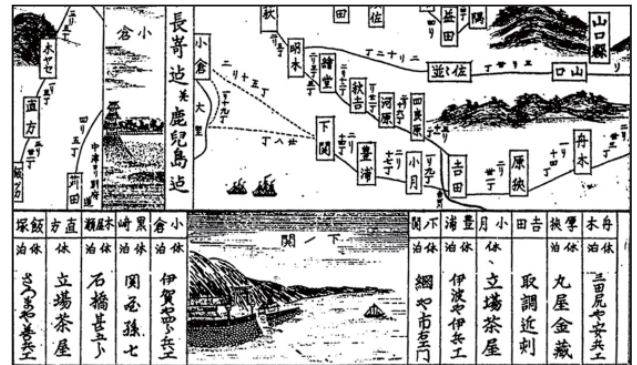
長崎迄
鹿兒島迄

山口縣

小倉

下関

豊浦

小月

吉田

原狹

舟木

秋吉

河原

四貫原

錦堂

明木

佐々並

絵堂

萩

直方

木やせ

飯塚

小倉

黒崎

木屋瀬

直方

飯塚

小倉 泊休 伊賀や甲兵エ

黒崎 泊休 関屋孫七

木屋瀬 泊休 石橋甚平

直方 休 立場茶屋

飯塚 泊休 さつまや善兵エ

下ノ関

下関 泊休 綿や市左ヱ門

豊浦 泊休 伊波や伊兵エ

小月 休 立場茶屋

吉田 取調近刻

厚狹 泊休 丸屋金蔵

舟木 泊休 三田尻や安兵エ